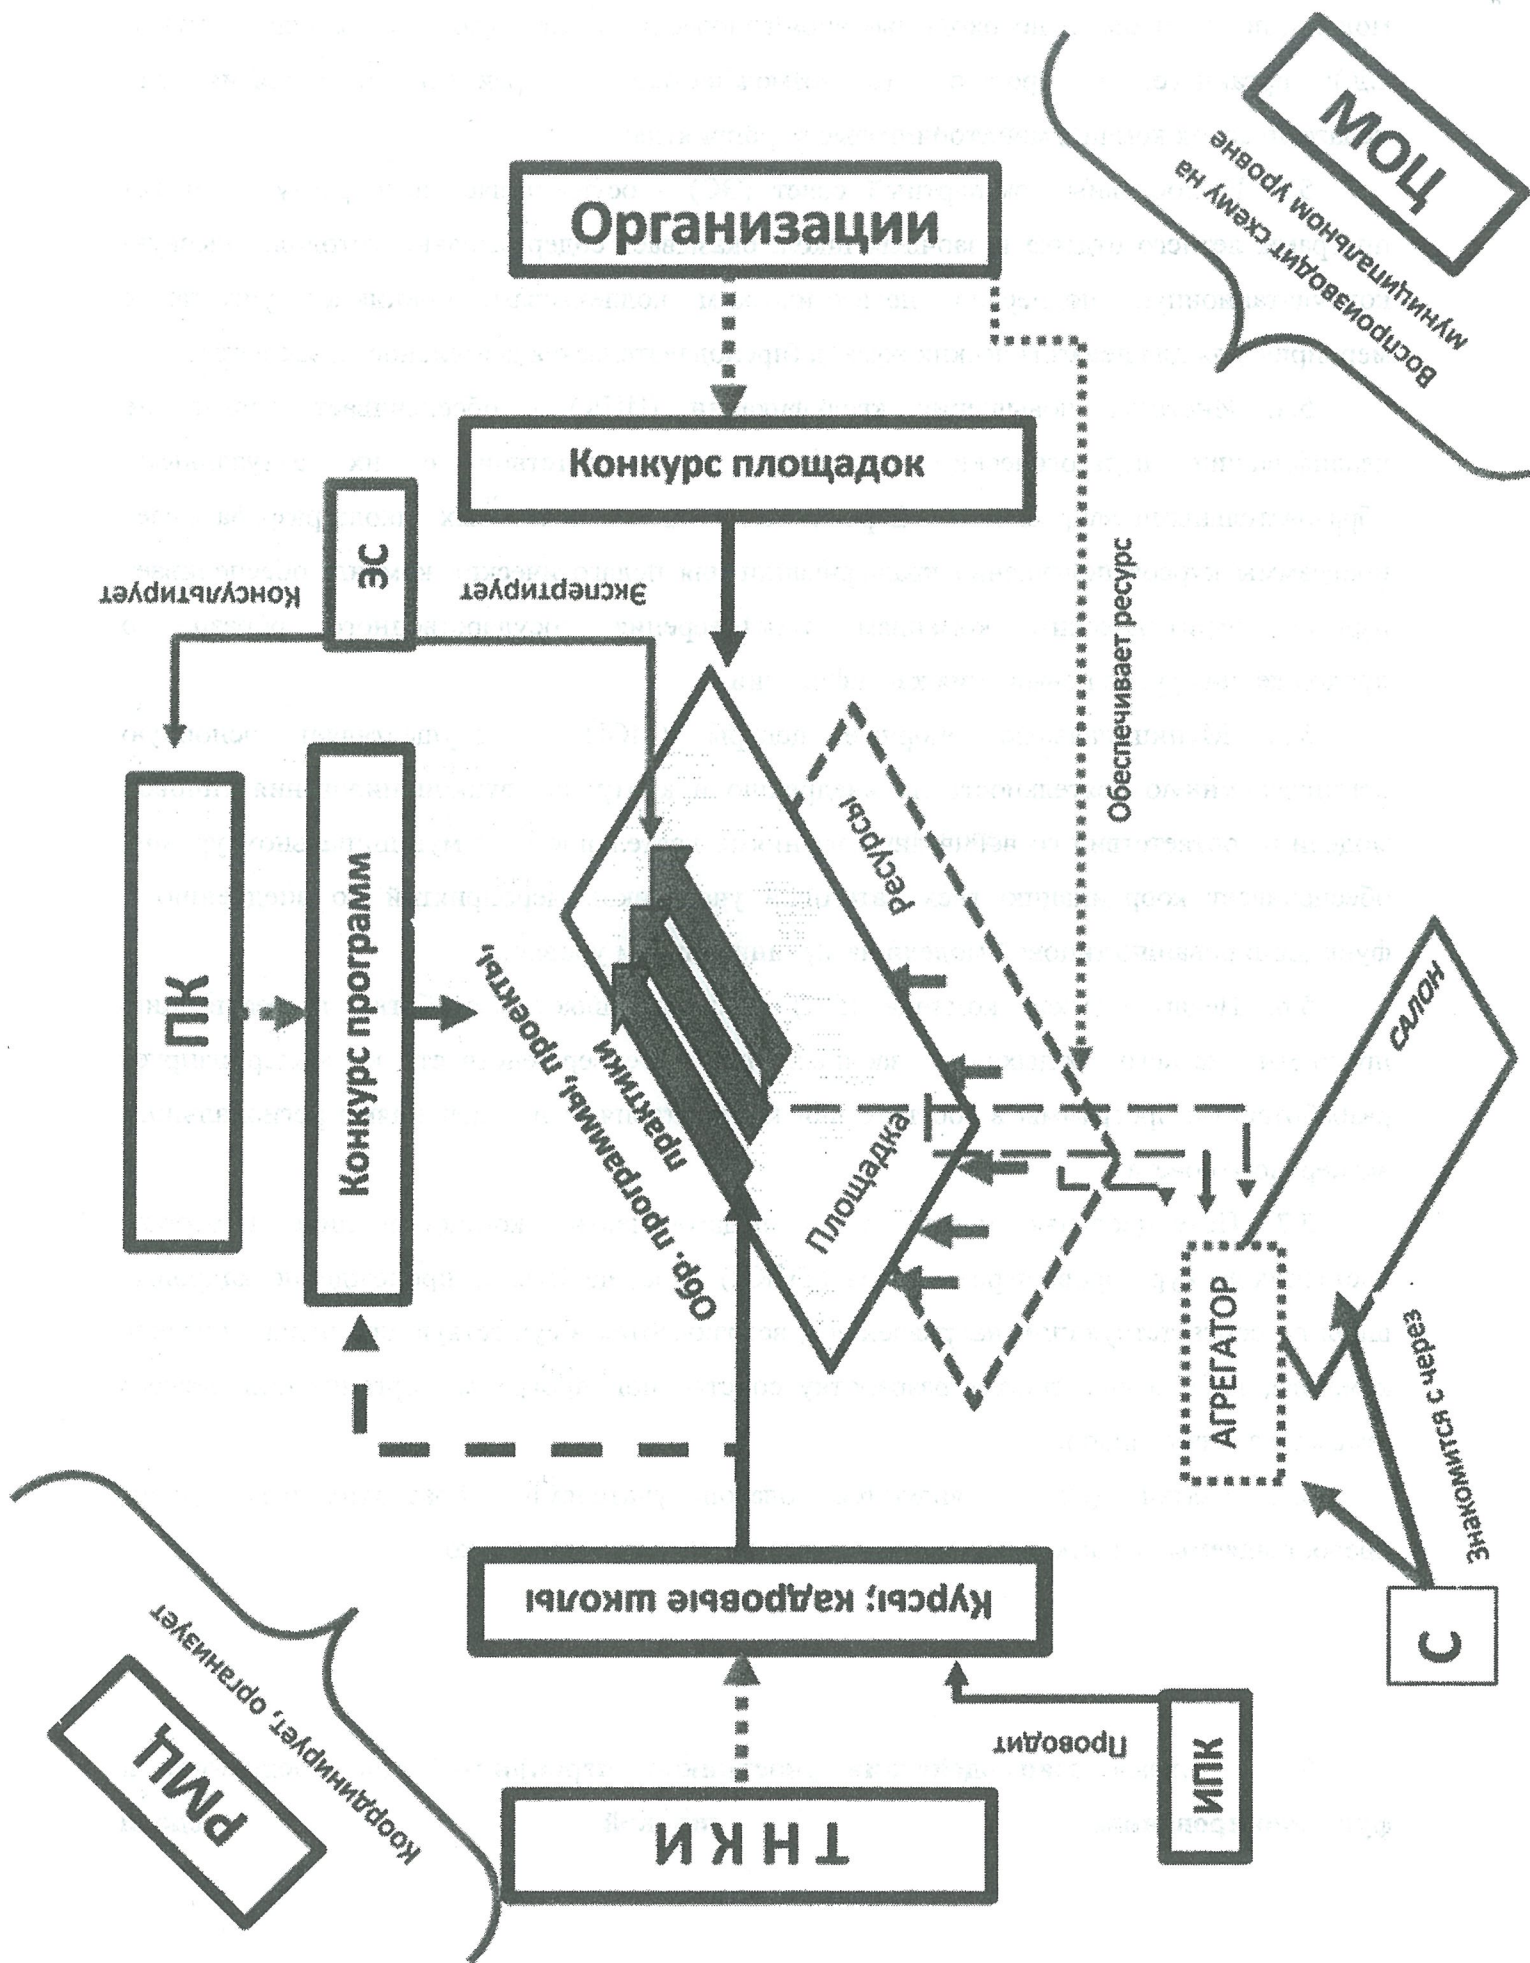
МОЦ
Воспроизводит схему на муниципальном уровне

Организации

Конкурс площадок

Обеспечивает ресурс

ЭС
Консультирует
Экспертирует

ПК

Конкурс программ

Обр. программы, проекты, практики

ресурсы

Площадка

САЛОН

АГРЕГАТОР

Знакомится с через

С

Курсы; кадровые школы

РМЦ
Координирует, организует

ТНКИ

ИПК
Проводит